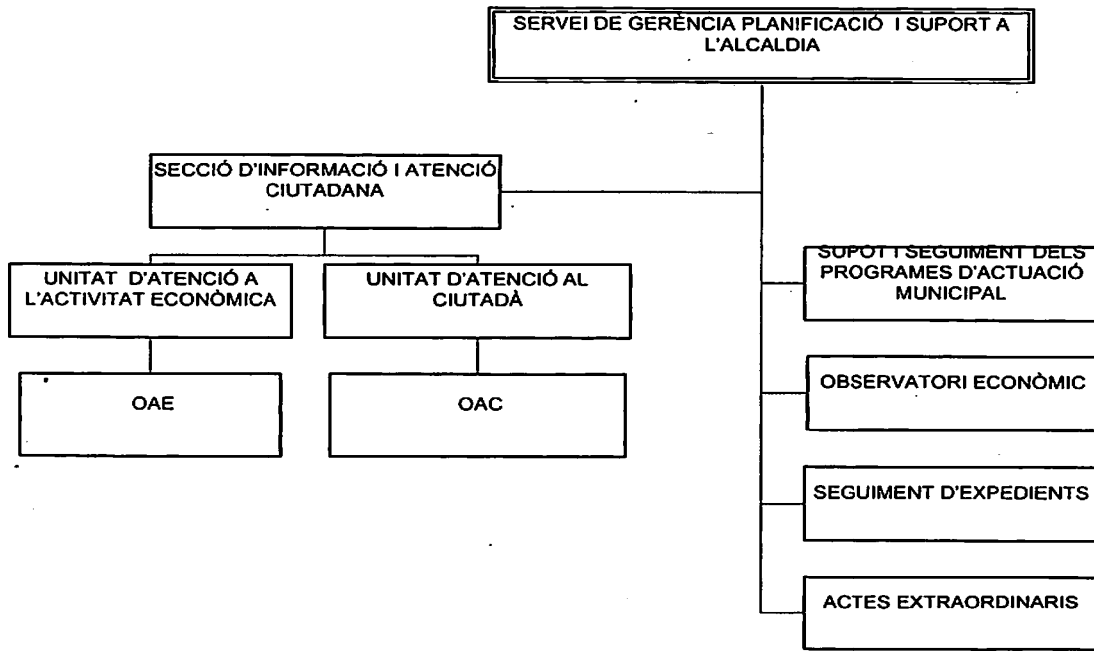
SERVEI DE GERÈNCIA PLANIFICACIÓ I SUPORT A L'ALCALDIA

SECCIÓ D'INFORMACIÓ I ATENCIÓ CIUTADANA

UNITAT D'ATENCIÓ A L'ACTIVITAT ECONÒMICA

UNITAT D'ATENCIÓ AL CIUTADÀ

OAE

OAC

SUPOT I SEGUIMENT DELS PROGRAMES D'ACTUACIÓ MUNICIPAL

OBSERVATORI ECONÒMIC

SEGUIMENT D'EXPEDIENTS

ACTES EXTRAORDINARIS